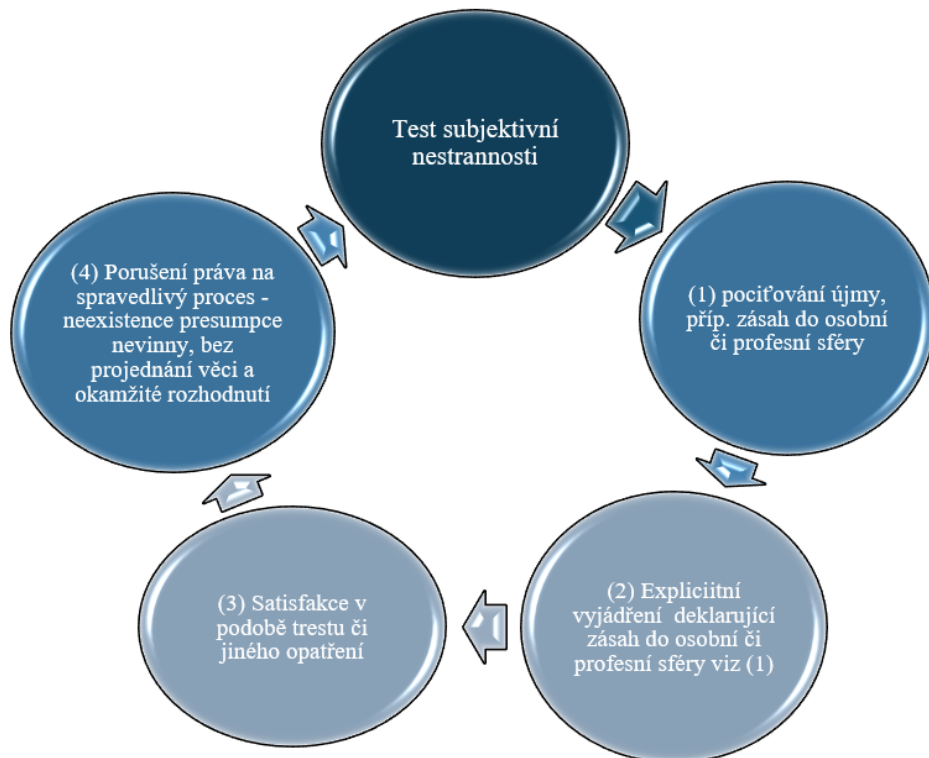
Test subjektivní nestrannosti

(1) pociťování újmy, příp. zásah do osobní či profesní sféry

(2) Expliciitní vyjádření deklarující zásah do osobní či profesní sféry viz (1)

(3) Satisfakce v podobě trestu či jiného opatření

(4) Porušení práva na spravedlivý proces - neexistence presumpce nevinny, bez projednání věci a okamžité rozhodnutí